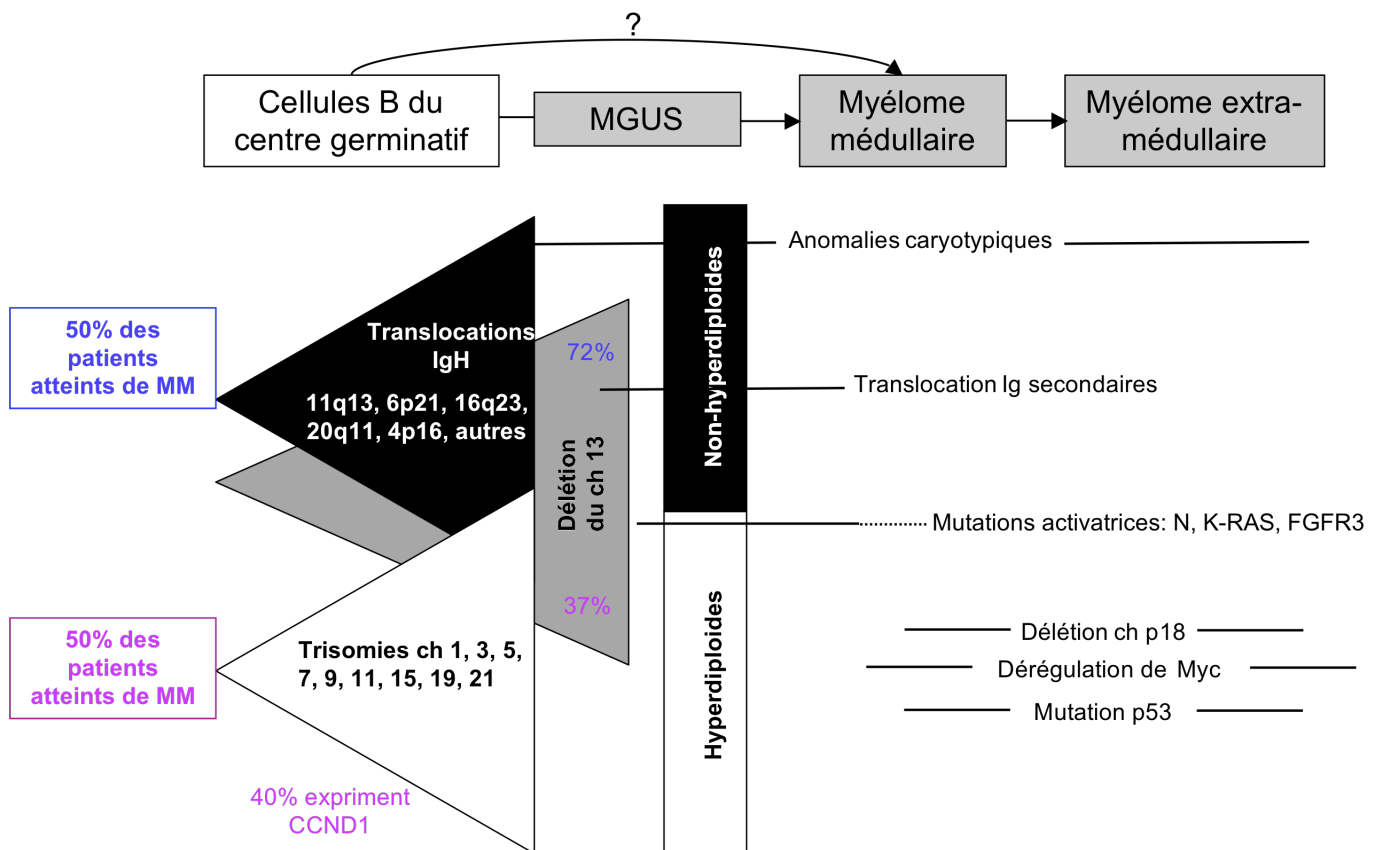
?

Cellules B du centre germinatif

MGUS

Myélome médullaire

Myélome extra-médullaire

50% des patients atteints de MM

Translocations IgH

11q13, 6p21, 16q23, 20q11, 4p16, autres

72%

Délétion du ch 13

37%

Non-hyperdiploides

Anomalies caryotypiques

Translocation Ig secondaires

Mutations activatrices: N, K-RAS, FGFR3

50% des patients atteints de MM

Trisomies ch 1, 3, 5, 7, 9, 11, 15, 19, 21

Hyperdiploides

Délétion ch p18

Dérégulation de Myc

Mutation p53

40% expriment CCND1